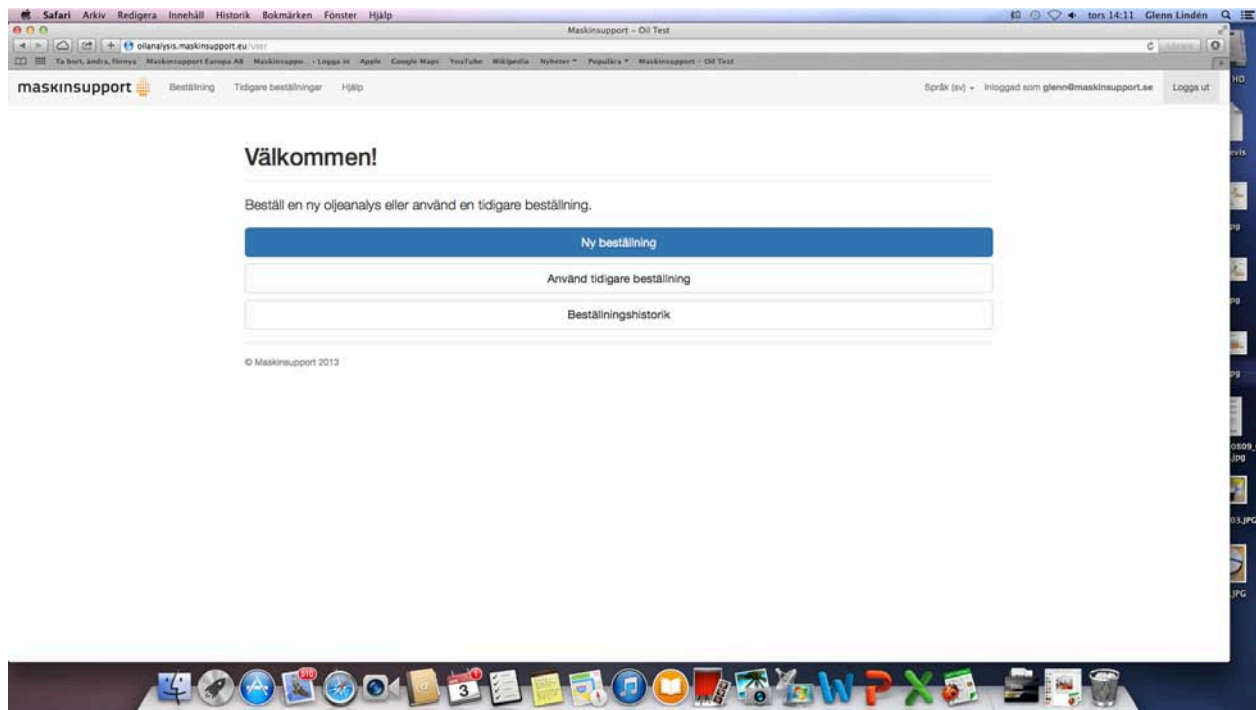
Safari Arkiv Redigera Innehåll Historik Bokmärken Fönster Hjälp

tors 14:11 Glenn Lindén

Maskinsupport – Oil Test

oilanalysis.maskinsupport.eu/user

Ta bort, ändra, förnya Maskinsupport Europa AB Maskinsuppo... - Logga in Apple Google Maps YouTube Wikipedia Nyheter Populära Maskinsupport – Oil Test

maskinsupport Beställning Tidigare beställningar Hjälp

Språk (sv) Inloggad som glenn@maskinsupport.se Logga ut

Välkommen!

Beställ en ny oljeanalys eller använd en tidigare beställning.

Ny beställning

Använd tidigare beställning

Beställningshistorik

© Maskinsupport 2013

HD

evis

pg

pg

pg

0809_.jpg

03.JPG

JPG

510

3